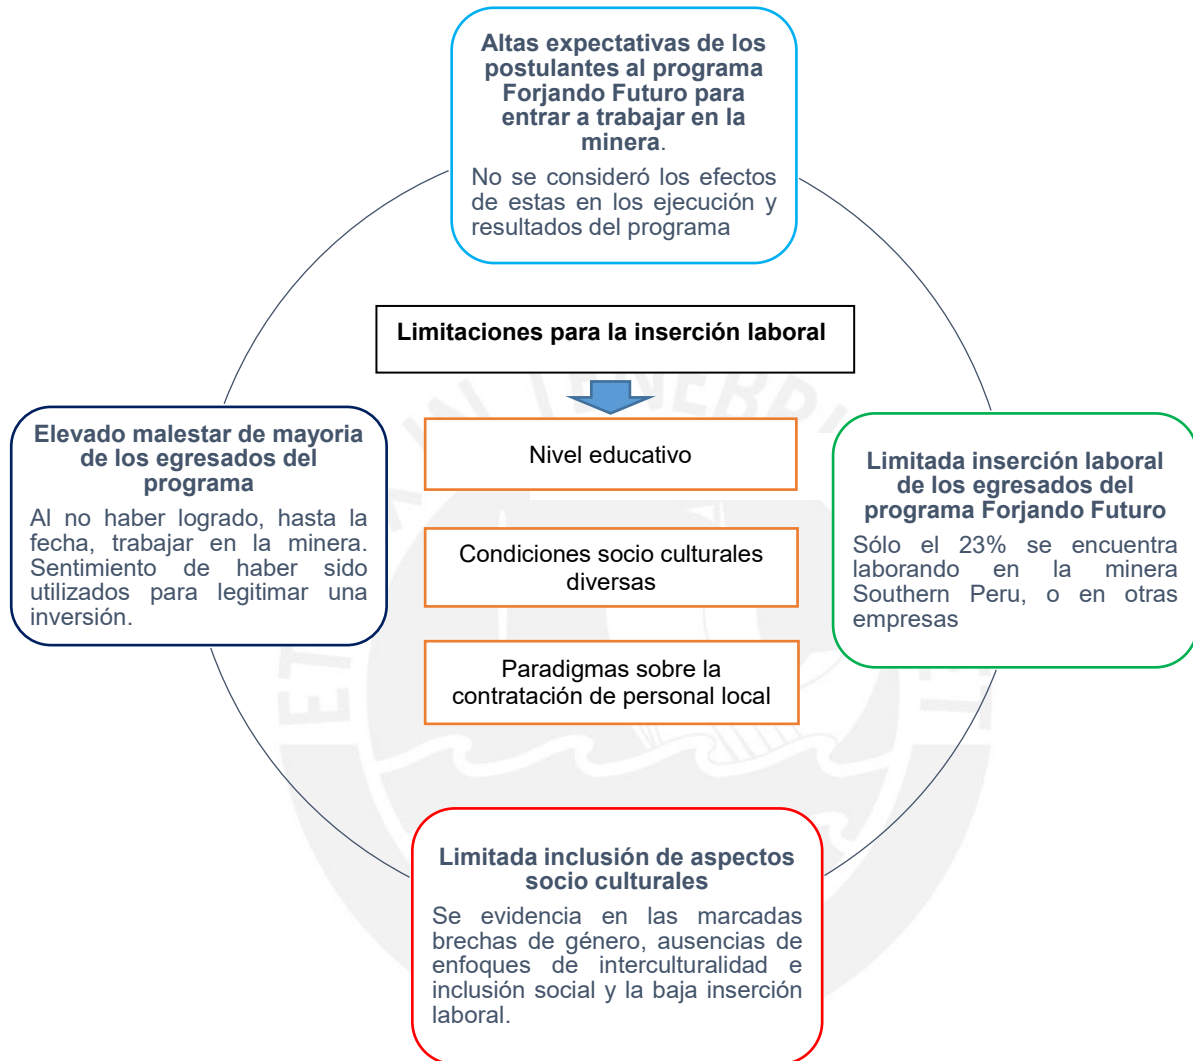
Altas expectativas de los postulantes al programa Forjando Futuro para entrar a trabajar en la minera.

No se consideró los efectos de estas en los ejecución y resultados del programa

Limitaciones para la inserción laboral

Nivel educativo

Condiciones socio culturales diversas

Paradigmas sobre la contratación de personal local

Elevado malestar de mayoria de los egresados del programa

Al no haber logrado, hasta la fecha, trabajar en la minera. Sentimiento de haber sido utilizados para legitimar una inversión.

Limitada inserción laboral de los egresados del programa Forjando Futuro

Sólo el 23% se encuentra laborando en la minera Southern Peru, o en otras empresas

Limitada inclusión de aspectos socio culturales

Se evidencia en las marcadas brechas de género, ausencias de enfoques de interculturalidad e inclusión social y la baja inserción laboral.